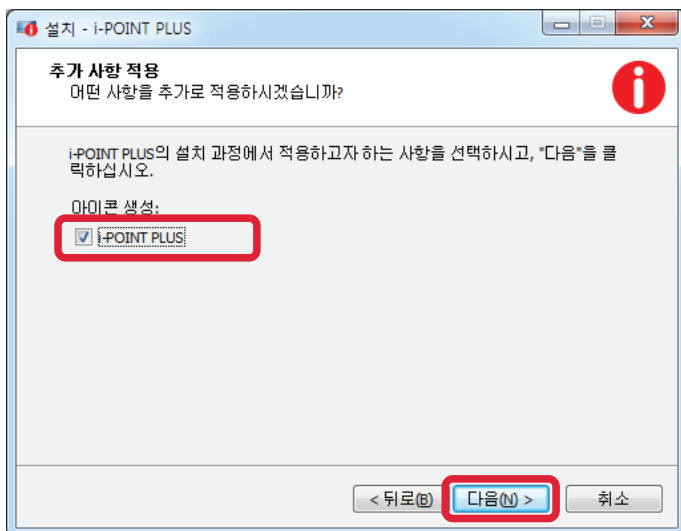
설치 - i-POINT PLUS

추가 사항 적용
어떤 사항을 추가로 적용하시겠습니까?

i-POINT PLUS의 설치 과정에서 적용하고자 하는 사항을 선택하시고, "다음"을 클릭하십시오.

아이콘 생성:
☑ i-POINT PLUS

< 뒤로(B)
다음(N) >
취소